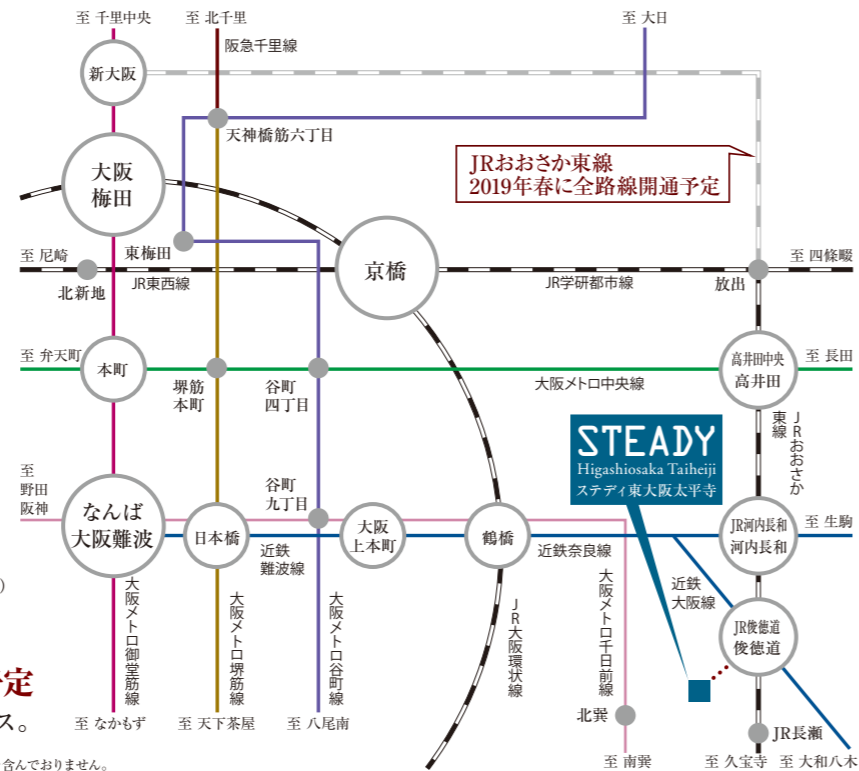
至 千里中央
至 北千里
阪急千里線
至 大日
新大阪
天神橋筋六丁目
JRおおさか東線
2019年春に全路線開通予定
大阪
梅田
至 尼崎
東梅田
京橋
至 四條畷
北新地
JR東西線
JR学研都市線
放出
至 弁天町
本町
堺筋
本町
谷町
四丁目
高井田中央
高井田
至 長田
大阪メトロ中央線
東線
JRおおさか
STEADY
Higashiosaka Taiheiji
ステディ東大阪太平寺
至
野田
阪神
なんば
大阪難波
日本橋
谷町
九丁目
大阪
上本町
鶴橋
JR河内長和
河内長和
至 生駒
近鉄
難波線
近鉄奈良線
近鉄
大阪線
大阪メトロ御堂筋線
大阪メトロ堺筋線
大阪メトロ谷町線
JR大阪環状線
大阪メトロ千日前線
JR俊徳道
俊徳道
定
ス。
北巽
JR長瀬
至 なかもず
至 天下茶屋
至 八尾南
至 南巽
至 久宝寺
至 大和八木
含んでおりません。